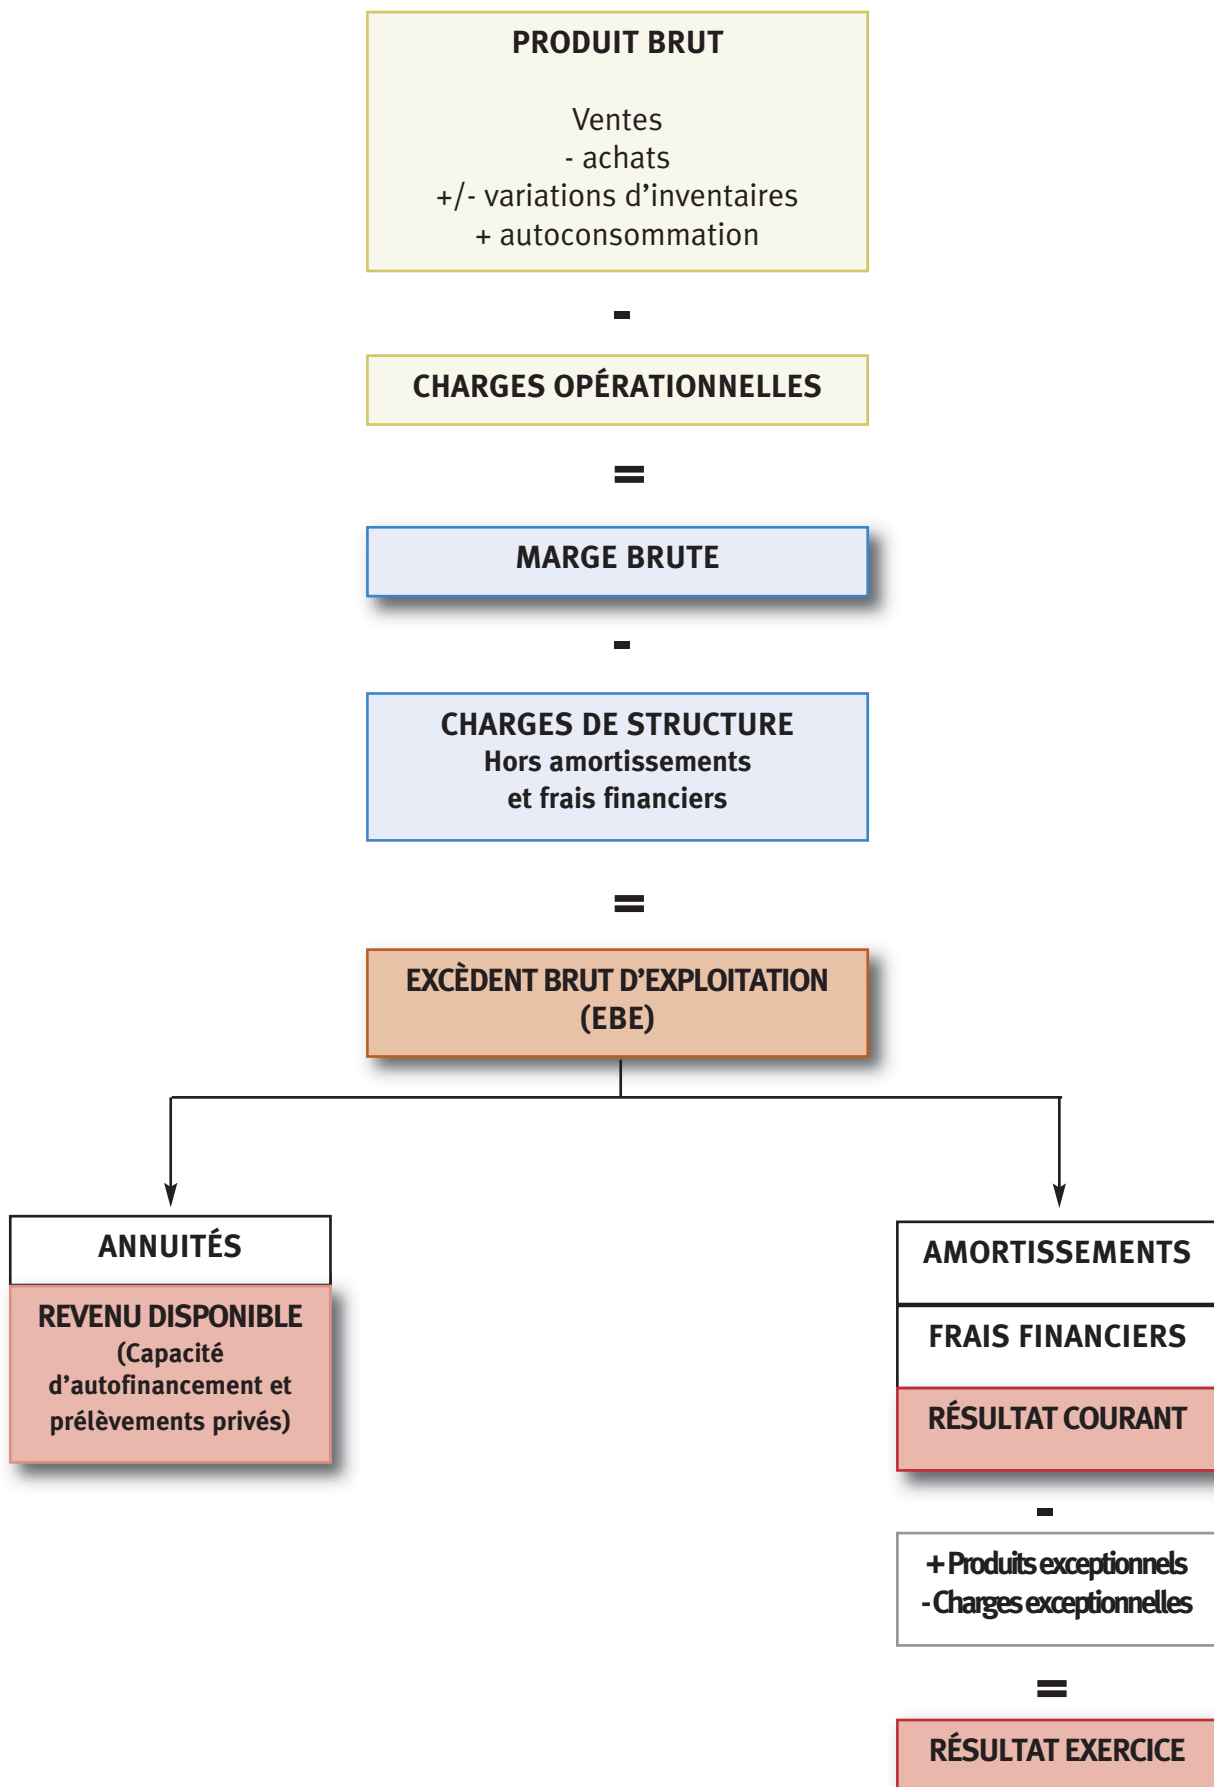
PRODUIT BRUT

Ventes
- achats
+/- variations d'inventaires
+ autoconsommation

-

CHARGES OPÉRATIONNELLES

=

MARGE BRUTE

-

CHARGES DE STRUCTURE
Hors amortissements
et frais financiers

=

EXCÈDENT BRUT D'EXPLOITATION
(EBE)

ANNUITÉS

REVENU DISPONIBLE
(Capacité d'autofinancement et prélèvements privés)

AMORTISSEMENTS

FRAIS FINANCIERS

RÉSULTAT COURANT

-

+ Produits exceptionnels
- Charges exceptionnelles

=

RÉSULTAT EXERCICE